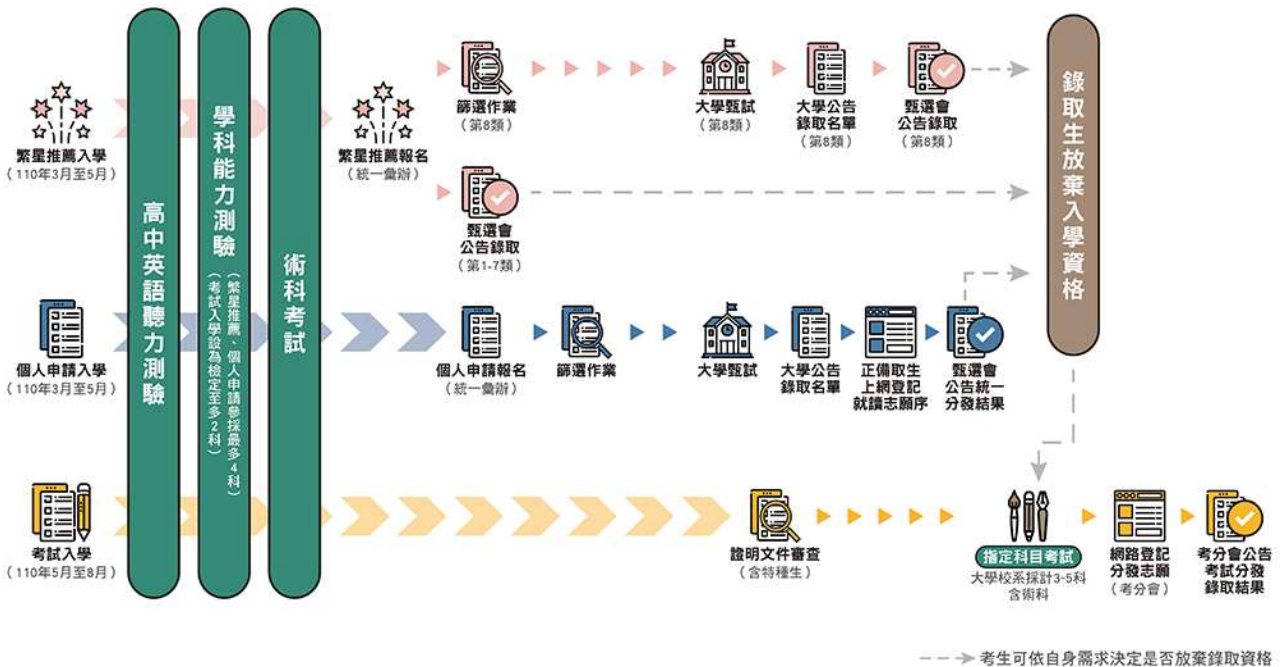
繁星推薦入學
（110年3月至5月）

個人申請入學
（110年3月至5月）

考試入學
（110年5月至8月）

高中英語聽力測驗

學科能力測驗
（繁星推薦、個人申請參採最多4科）
（考試入學設為檢定至多2科）

術科考試

繁星推薦報名
（統一彙辦）

篩選作業
（第8類）

大學甄試
（第8類）

大學公告錄取名單
（第8類）

甄選會公告錄取
（第8類）

甄選會公告錄取
（第1-7類）

個人申請報名
（統一彙辦）

篩選作業

大學甄試

大學公告錄取名單

正備取生上網登記就讀志願序

甄選會公告統一分發結果

錄取生放棄入學資格

證明文件審查
（含特種生）

指定科目考試
大學校系採計3-5科
含術科

網路登記分發志願
（考分會）

考分會公告考試分發錄取結果

考生可依自身需求決定是否放棄錄取資格